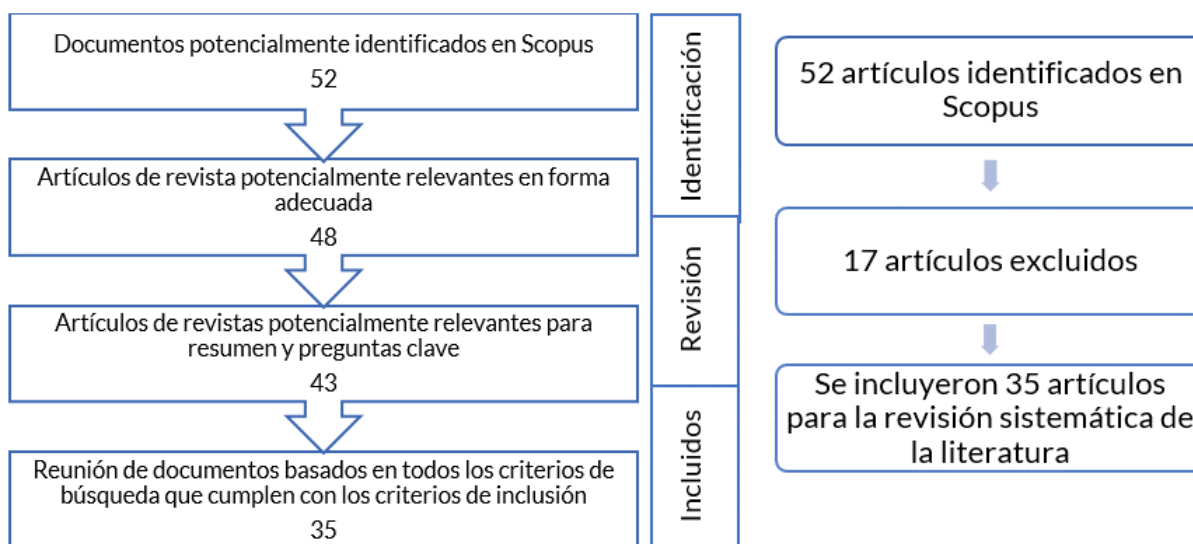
Documentos potencialmente identificados en Scopus
52

Artículos de revista potencialmente relevantes en forma adecuada
48

Artículos de revistas potencialmente relevantes para resumen y preguntas clave
43

Reunión de documentos basados en todos los criterios de búsqueda que cumplen con los criterios de inclusión
35

Identificación

Revisión

Incluidos

52 artículos identificados en Scopus

17 artículos excluidos

Se incluyeron 35 artículos para la revisión sistemática de la literatura